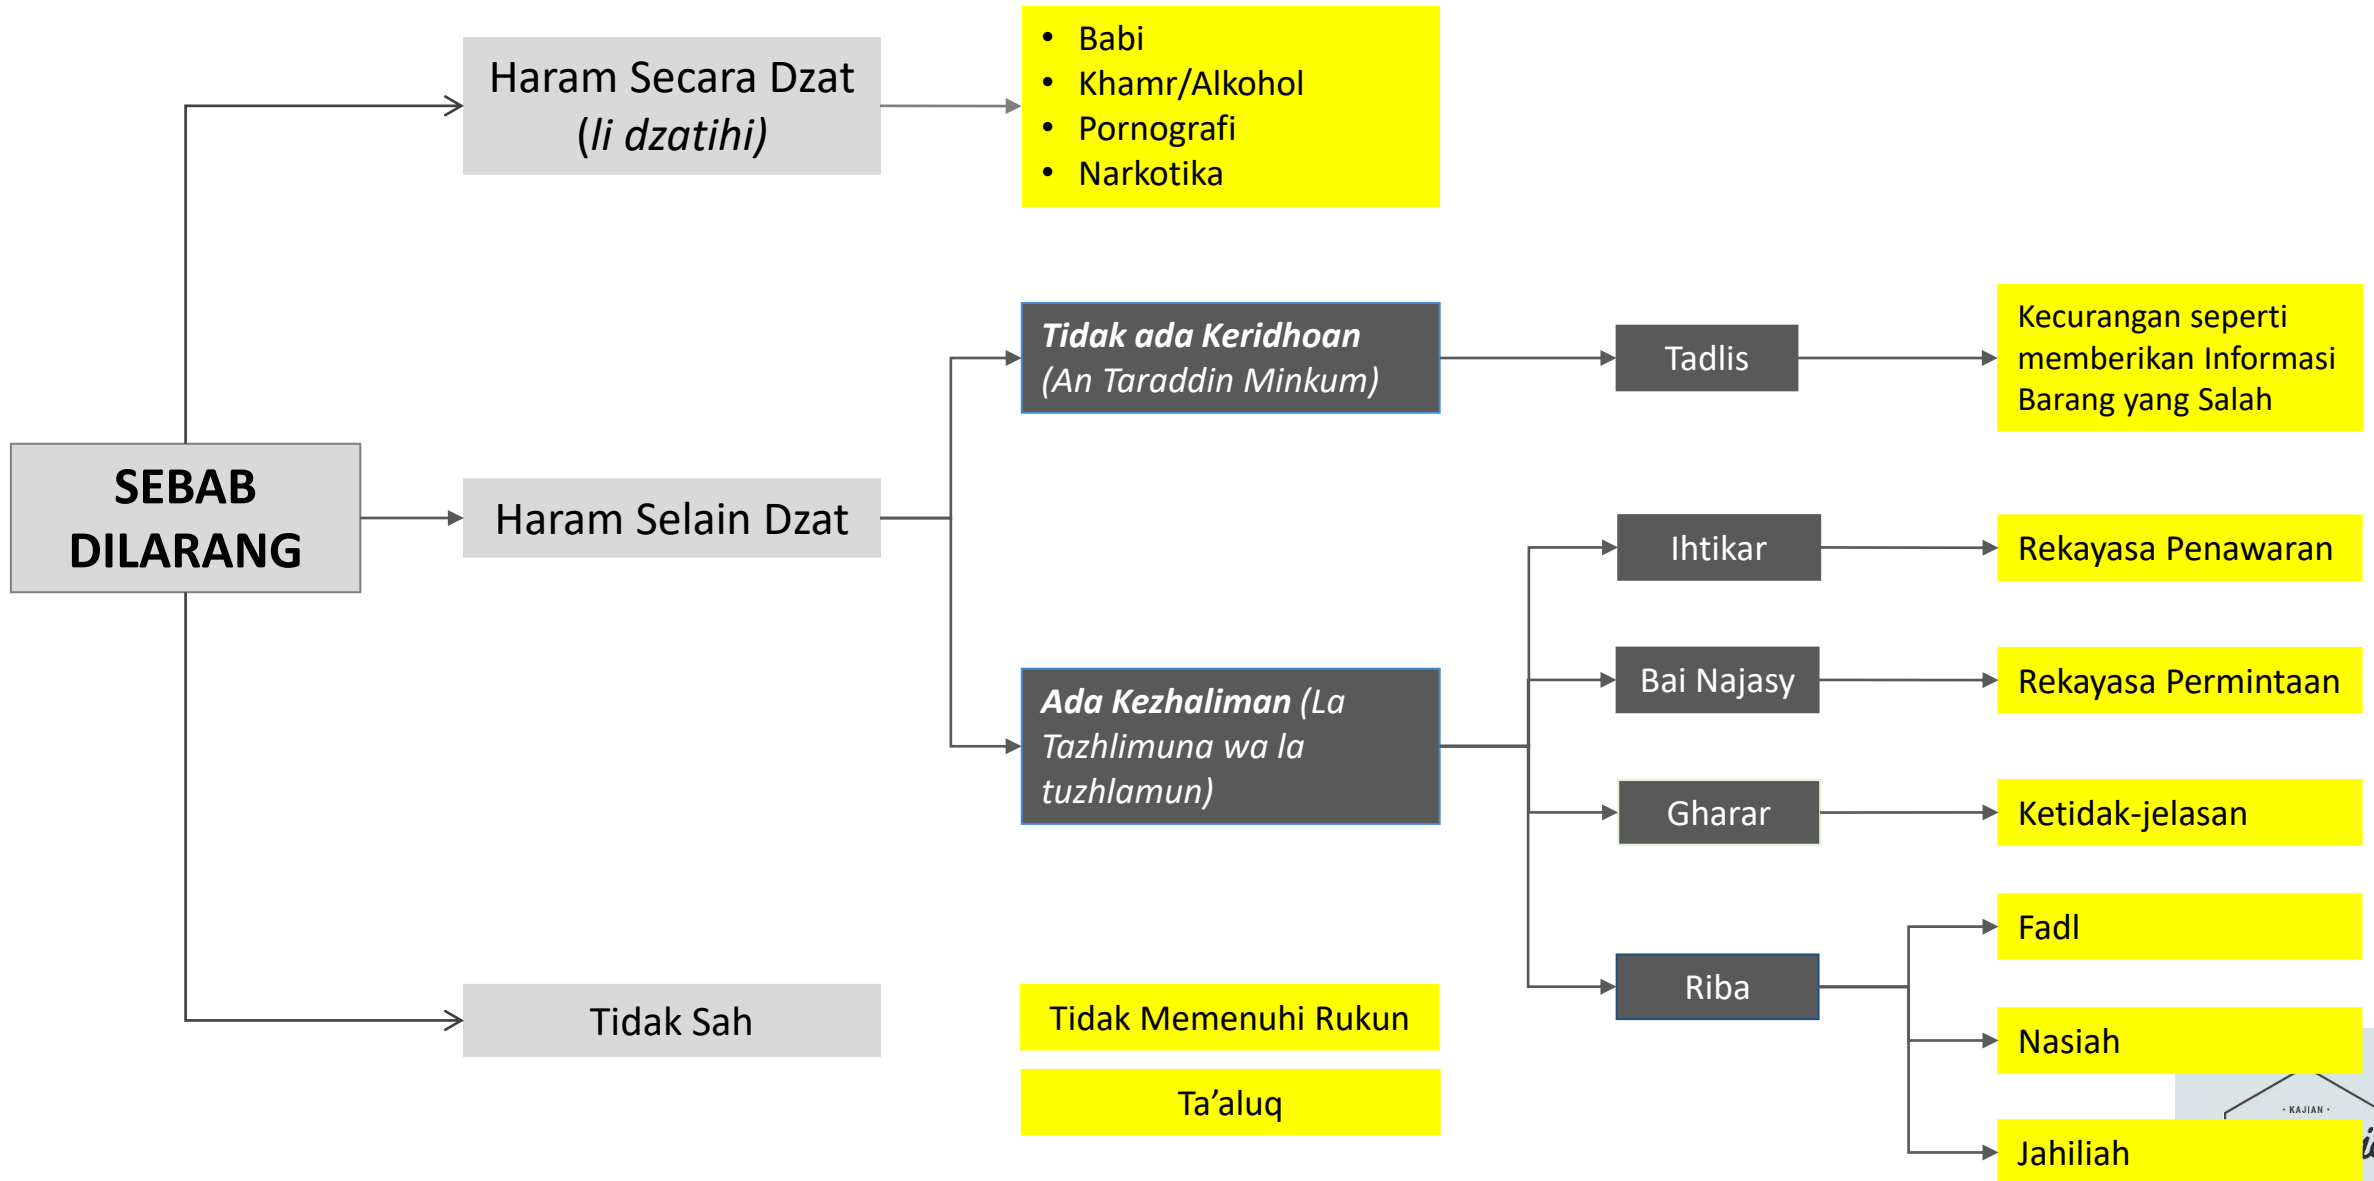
SEBAB DILARANG

Haram Secara Dzat (li dzatihi)

- Babi
- Khamr/Alkohol
- Pornografi
- Narkotika

Haram Selain Dzat

Tidak ada Keridhoan (An Taraddin Minkum)

Tadlis

Kecurangan seperti memberikan Informasi Barang yang Salah

Ada Kezhaliman (La Tazhlimuna wa la tuzhlamun)

Ihtikar

Rekayasa Penawaran

Bai Najasy

Rekayasa Permintaan

Gharar

Ketidak-jelasan

Riba

Fadl

Nasiah

Jahiliah

Tidak Sah

Tidak Memenuhi Rukun

Ta’aluq

KAJIAN